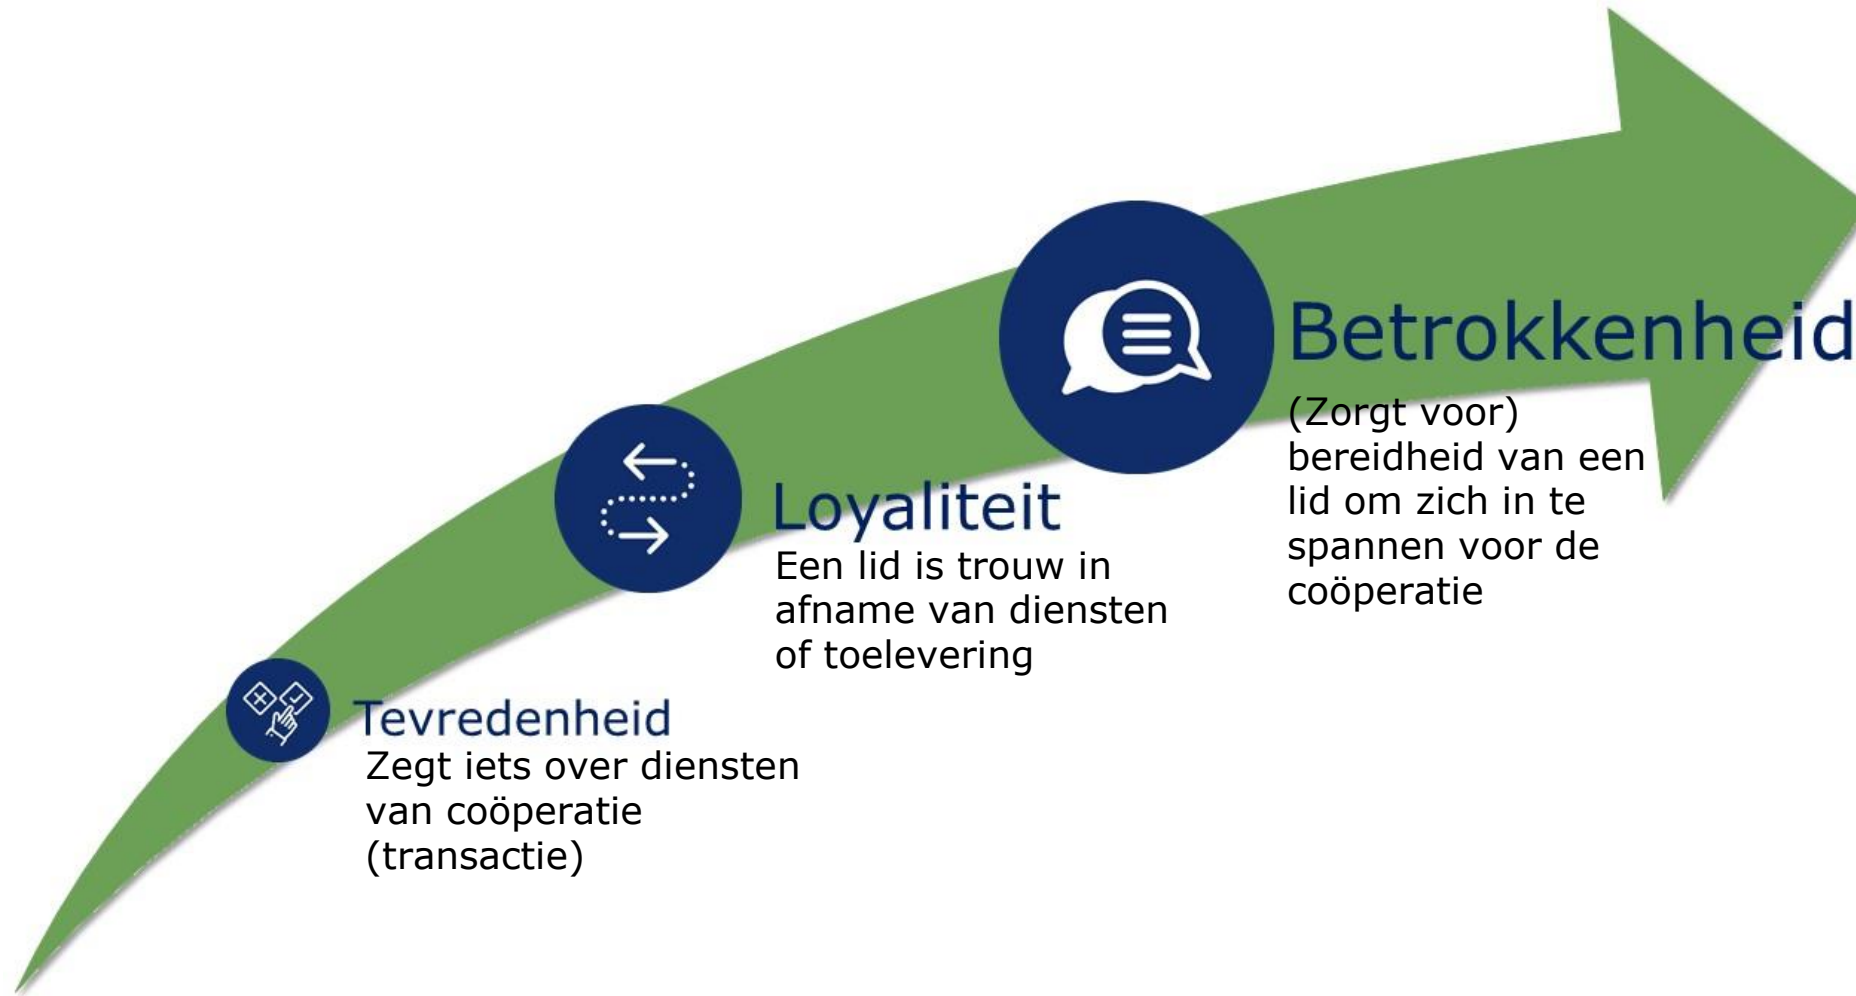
Betrokkenheid
(Zorgt voor) bereidheid van een lid om zich in te spannen voor de coöperatie

Loyaliteit
Een lid is trouw in afname van diensten of toelevering

Tevredenheid
Zegt iets over diensten van coöperatie (transactie)